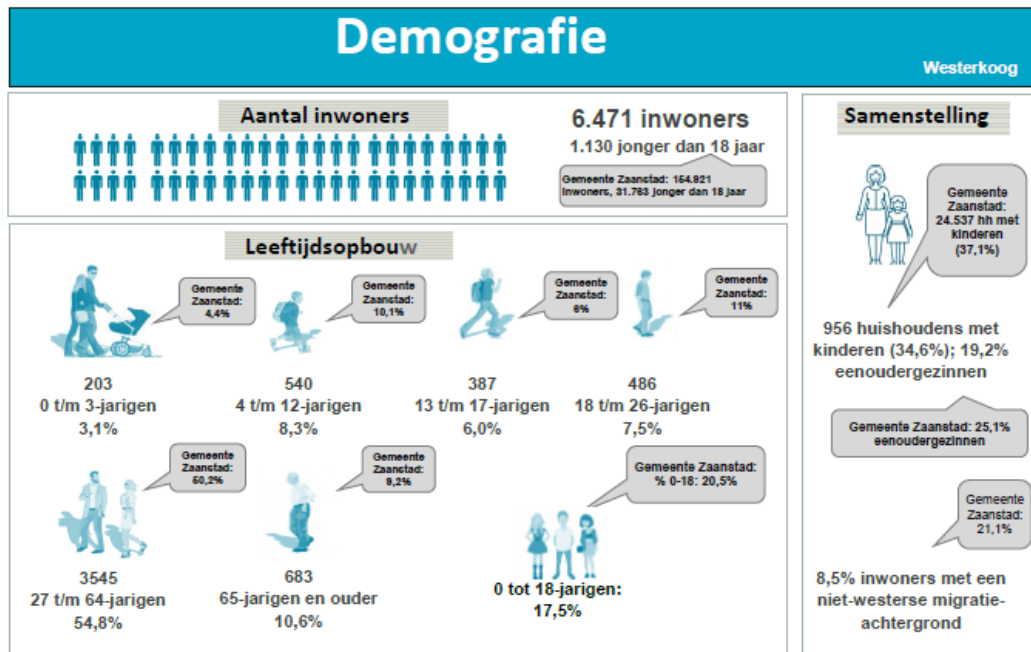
Demografie

Westerkoog

Aantal inwoners

6.471 inwoners

1.130 jonger dan 18 jaar

Gemeente Zaanstad: 154.921 inwoners, 31.783 jonger dan 18 jaar

Leeftijdsopbouw

Gemeente Zaanstad: 4,4%

203
0 t/m 3-jarigen
3,1%

Gemeente Zaanstad: 10,1%

540
4 t/m 12-jarigen
8,3%

Gemeente Zaanstad: 6%

387
13 t/m 17-jarigen
6,0%

Gemeente Zaanstad: 11%

486
18 t/m 26-jarigen
7,5%

Gemeente Zaanstad: 50,2%

3545
27 t/m 64-jarigen
54,8%

Gemeente Zaanstad: 9,2%

683
65-jarigen en ouder
10,6%

Gemeente Zaanstad: % 0-18: 20,5%

0 tot 18-jarigen:
17,5%

Samenstelling

Gemeente Zaanstad: 24.537 hh met kinderen (37,1%)

956 huishoudens met kinderen (34,6%); 19,2% eenoudergezinnen

Gemeente Zaanstad: 25,1% eenoudergezinnen

Gemeente Zaanstad: 21,1%

8,5% inwoners met een niet-westerse migratie-achtergrond